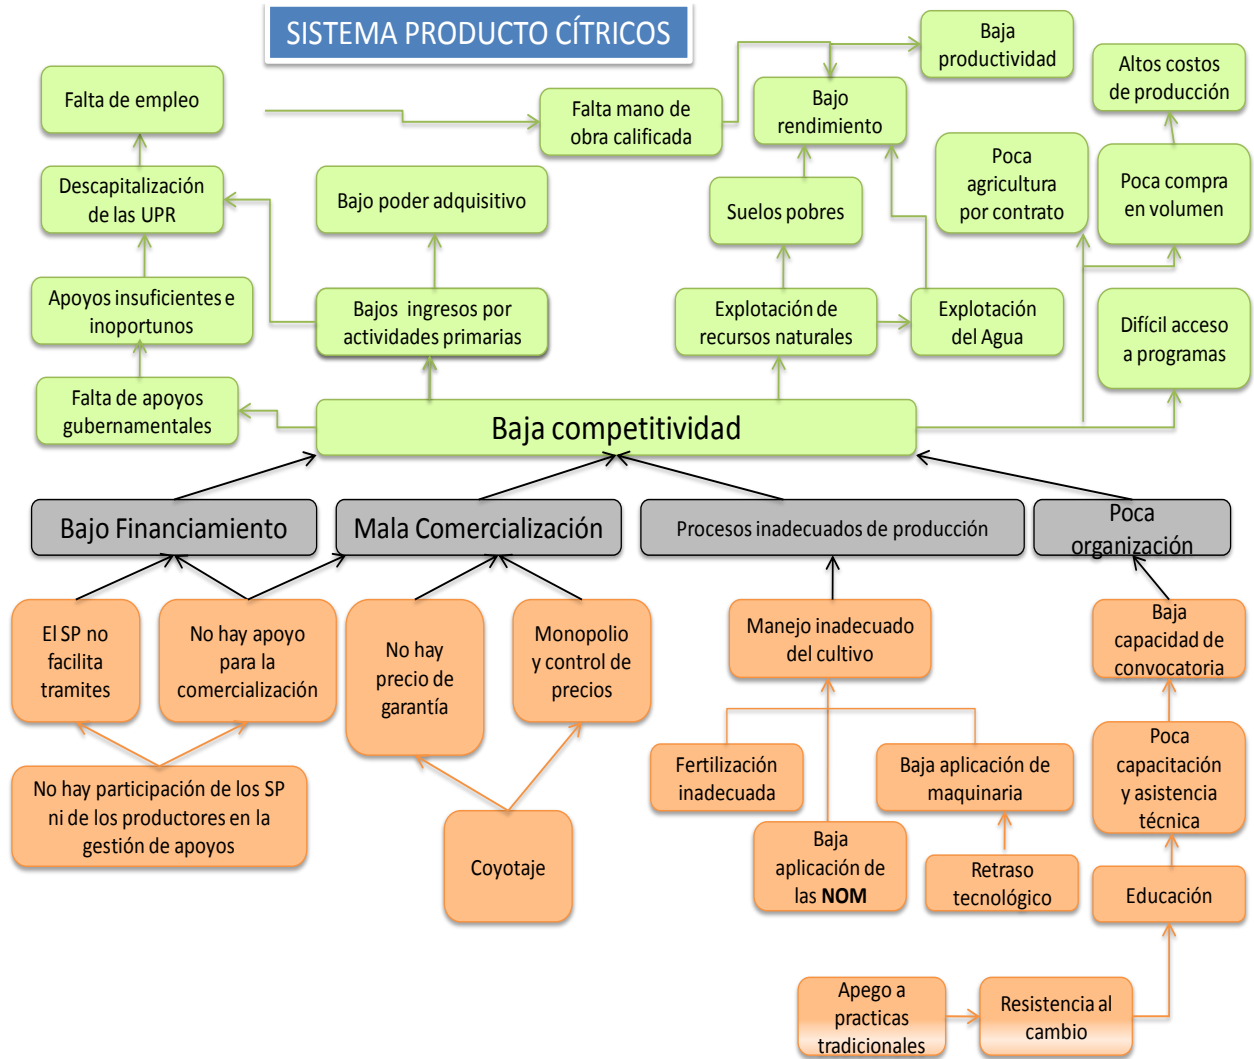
SISTEMA PRODUCTO CÍTRICOS

Falta de empleo

Falta mano de obra calificada

Baja productividad

Bajo rendimiento

Altos costos de producción

Descapitalización de las UPR

Bajo poder adquisitivo

Suelos pobres

Poca agricultura por contrato

Poca compra en volumen

Apoyos insuficientes e inoportunos

Bajos ingresos por actividades primarias

Explotación de recursos naturales

Explotación del Agua

Difícil acceso a programas

Falta de apoyos gubernamentales

Baja competitividad

Bajo Financiamiento

Mala Comercialización

Procesos inadecuados de producción

Poca organización

El SP no facilita tramites

No hay apoyo para la comercialización

No hay precio de garantía

Monopolio y control de precios

Manejo inadecuado del cultivo

Baja capacidad de convocatoria

No hay participación de los SP ni de los productores en la gestión de apoyos

Coyotaje

Fertilización inadecuada

Baja aplicación de maquinaria

Poca capacitación y asistencia técnica

Baja aplicación de las NOM

Retraso tecnológico

Educación

Apego a practicas tradicionales

Resistencia al cambio